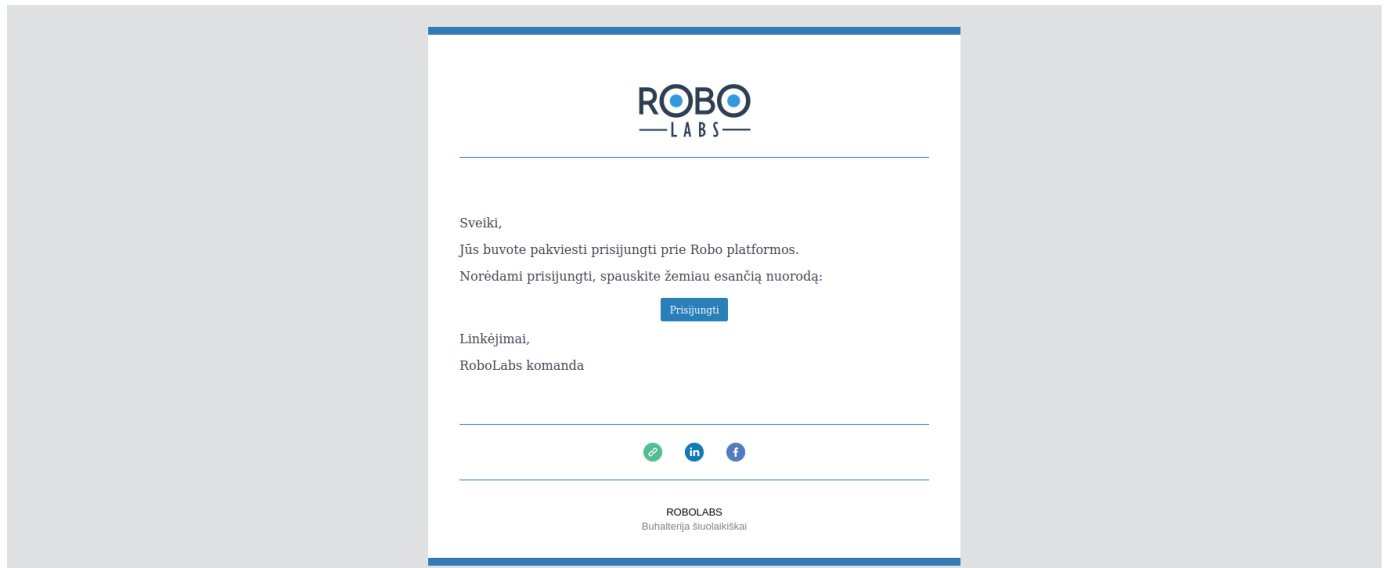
ROBO
LABS

Sveiki,

Jūs buvote pakviesti prisijungti prie Robo platformos.

Norėdami prisijungti, spauskite žemiau esančią nuorodą:

Prisijungti

Linkėjimai,

RoboLabs komanda

ROBOLABS
Buhalterija šiuolaikiškai